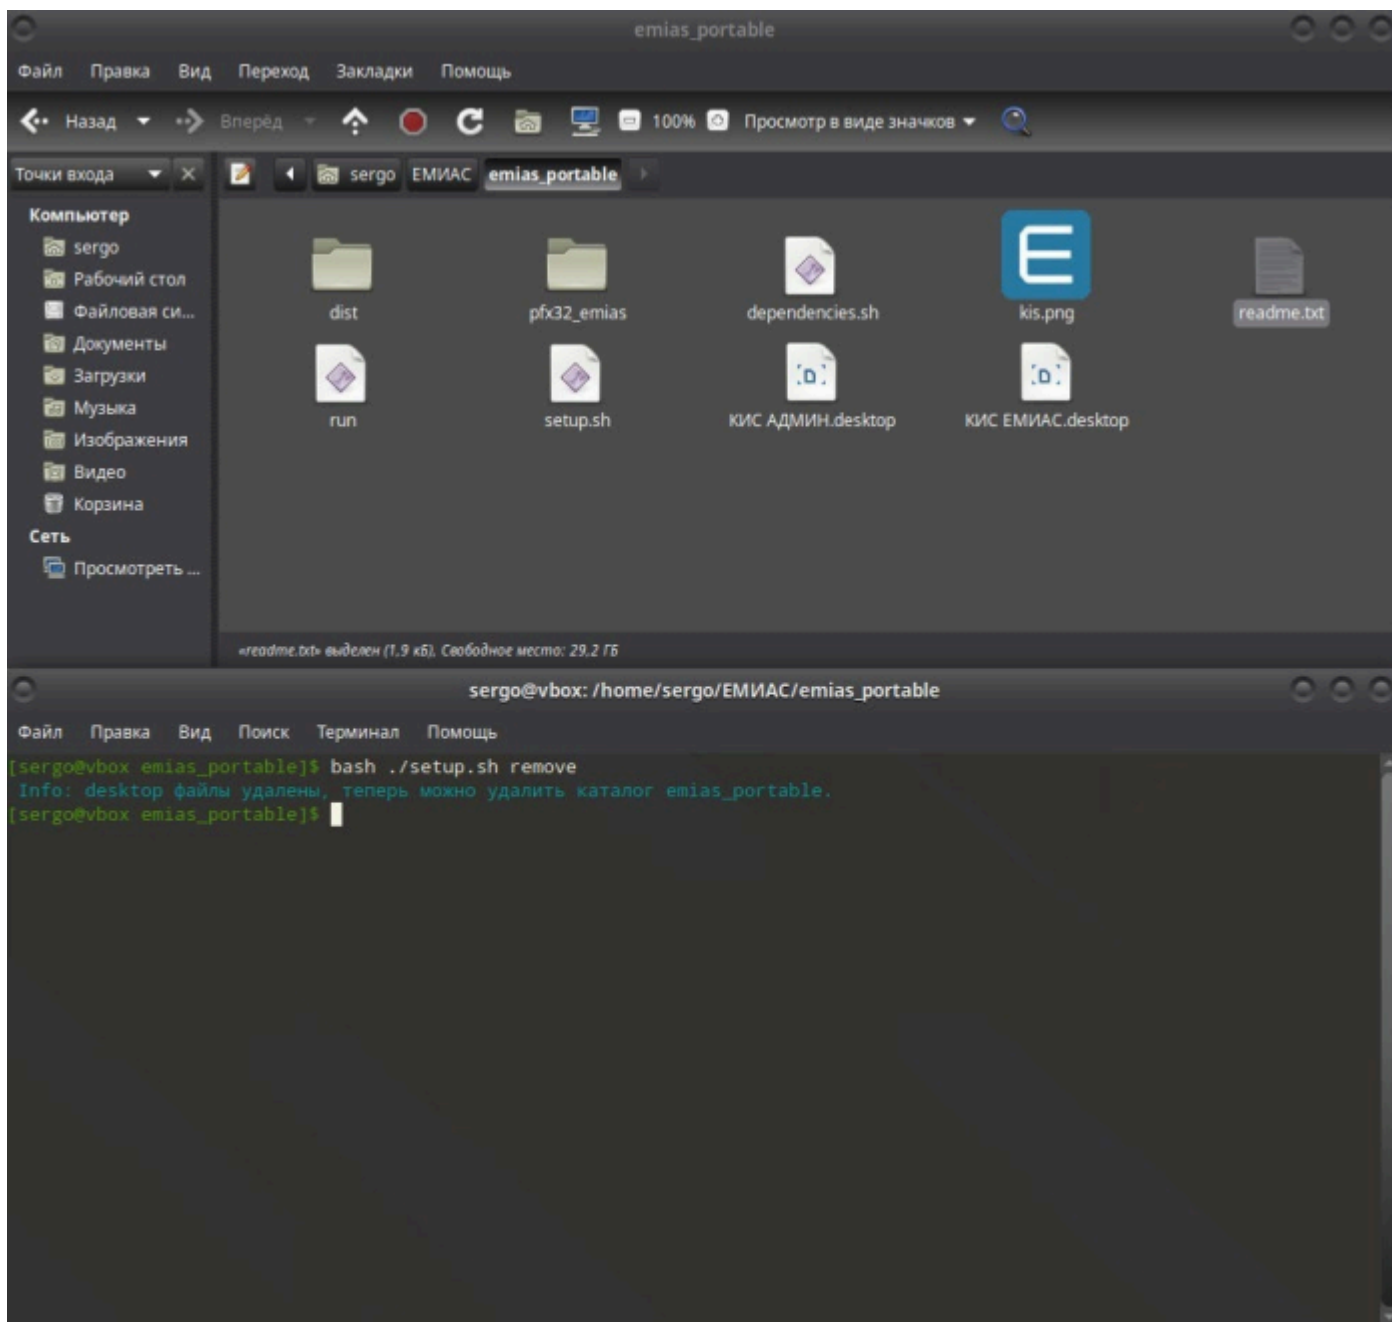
emias_portable

Файл Правка Вид Переход Закладки Помощь

Назад Вперёд 100% Просмотр в виде значков

Точки входа sergo ЕМИАС emias_portable

Компьютер
sergo
Рабочий стол
Файловая си...
Документы
Загрузки
Музыка
Изображения
Видео
Корзина
Сеть
Просмотреть ...

dist
pfx32_emias
dependencies.sh
kis.png
readme.txt
run
setup.sh
КИС АДМИН.desktop
КИС ЕМИАС.desktop

«readme.txt» выделен (1,9 кБ), Свободное место: 29,2 ГБ

sergo@vbox: /home/sergo/ЕМИАС/emias_portable

Файл Правка Вид Поиск Терминал Помощь

[sergo@vbox emias_portable]$ bash ./setup.sh remove
Info: desktop файлы удалены, теперь можно удалить каталог emias_portable.
[sergo@vbox emias_portable]$